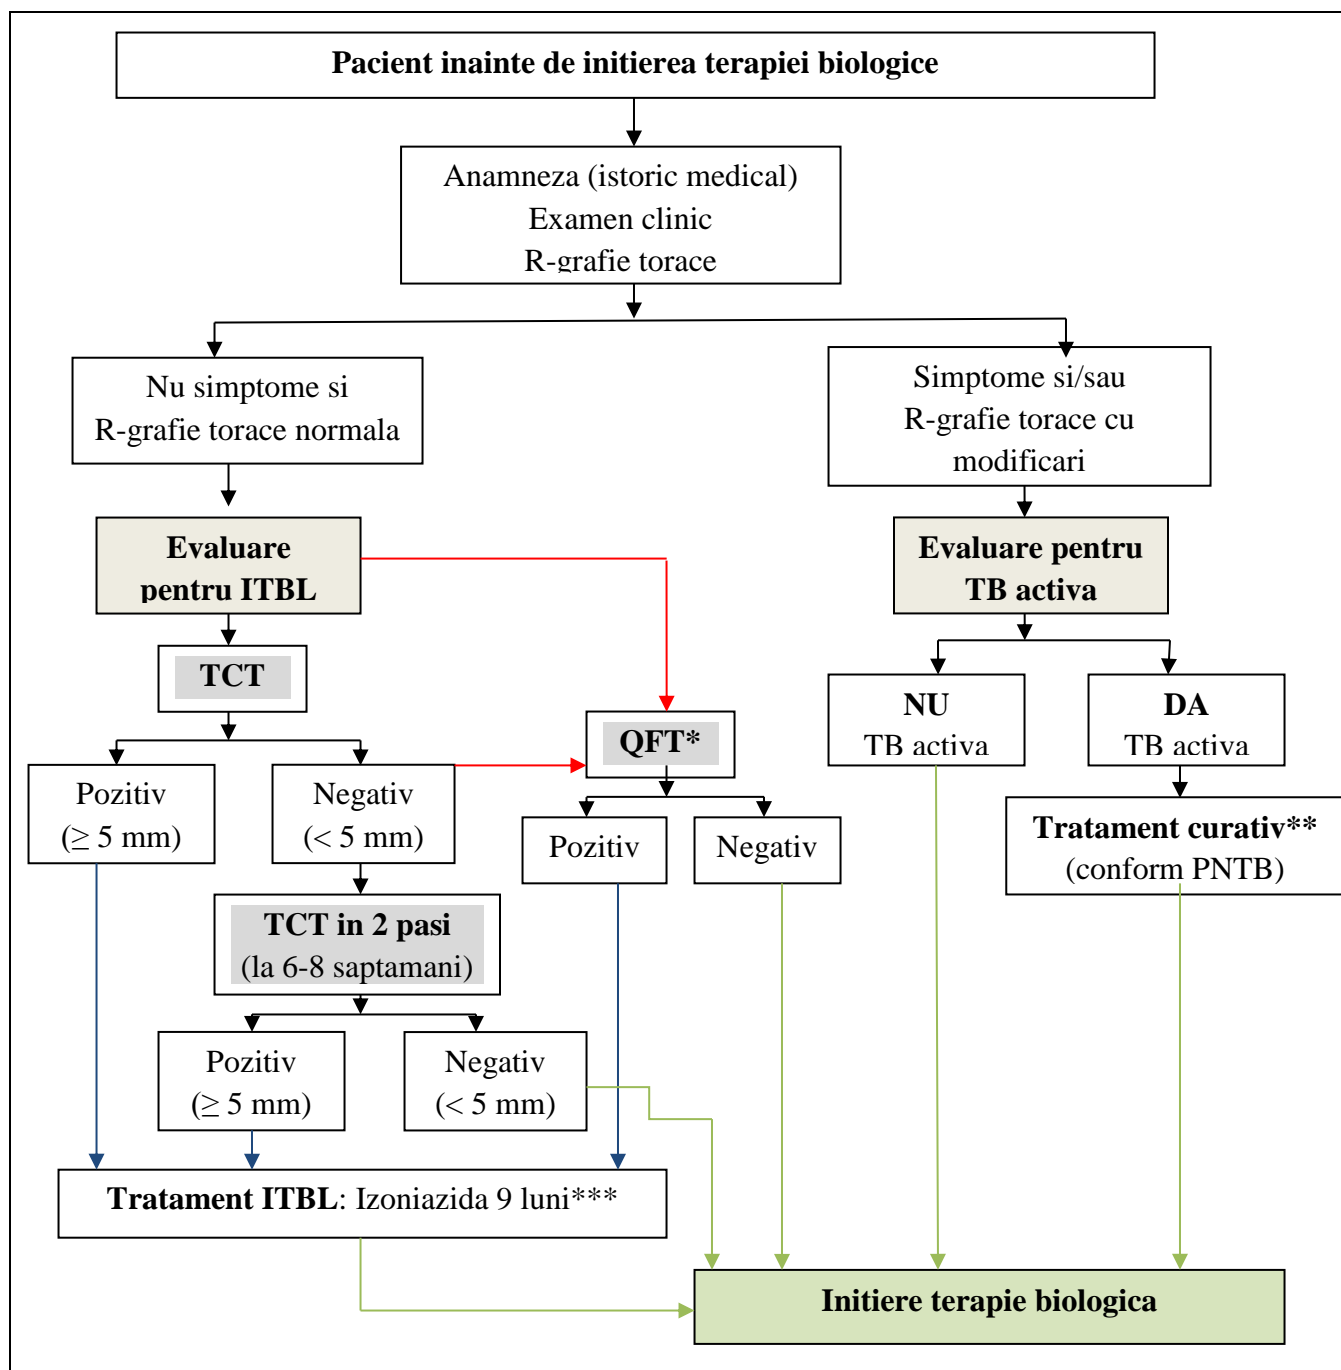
Pacient inainte de initierea terapiei biologice

Anamneza (istoric medical)
Examen clinic
R-grafie torace

Nu simptome si
R-grafie torace normala

Simptome si/sau
R-grafie torace cu
modificari

Evaluare
pentru ITBL

Evaluare pentru
TB activa

TCT

QFT*

NU
TB activa

DA
TB activa

Pozitiv
($\geq$ 5 mm)

Negativ
(< 5 mm)

Pozitiv

Negativ

Tratament curativ**
(conform PNTB)

TCT in 2 pasi
(la 6-8 saptamani)

Pozitiv
($\geq$ 5 mm)

Negativ
(< 5 mm)

Tratament ITBL: Izoniazida 9 luni***

Initiere terapie biologica